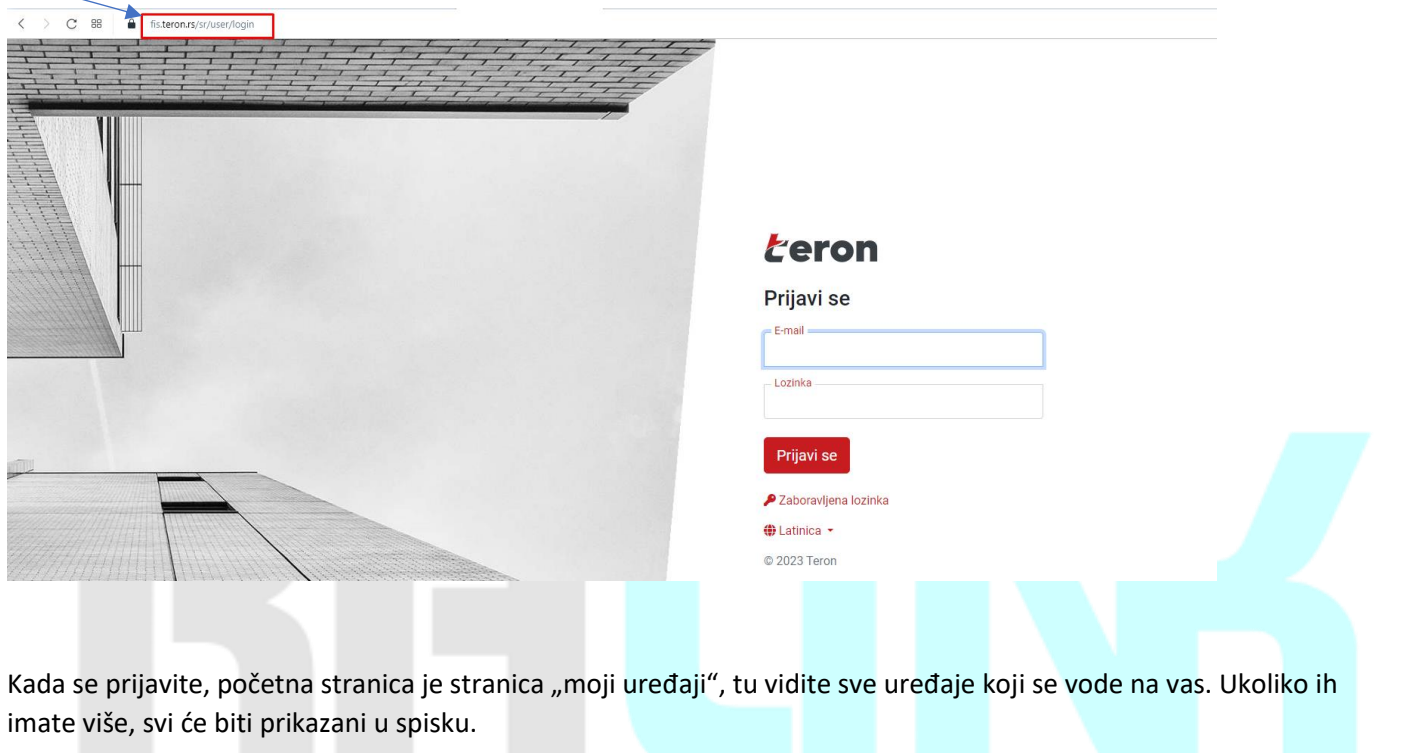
fis.teron.rs/sr/user/login

teron

Prijavi se

E-mail

Lozinka

Prijavi se

Zaboravljena lozinka

Latinica

© 2023 Teron

Kada se prijavite, početna stranica je stranica „moji uređaji“, tu vidite sve uređaje koji se vode na vas. Ukoliko ih imate više, svi će biti prikazani u spisku.